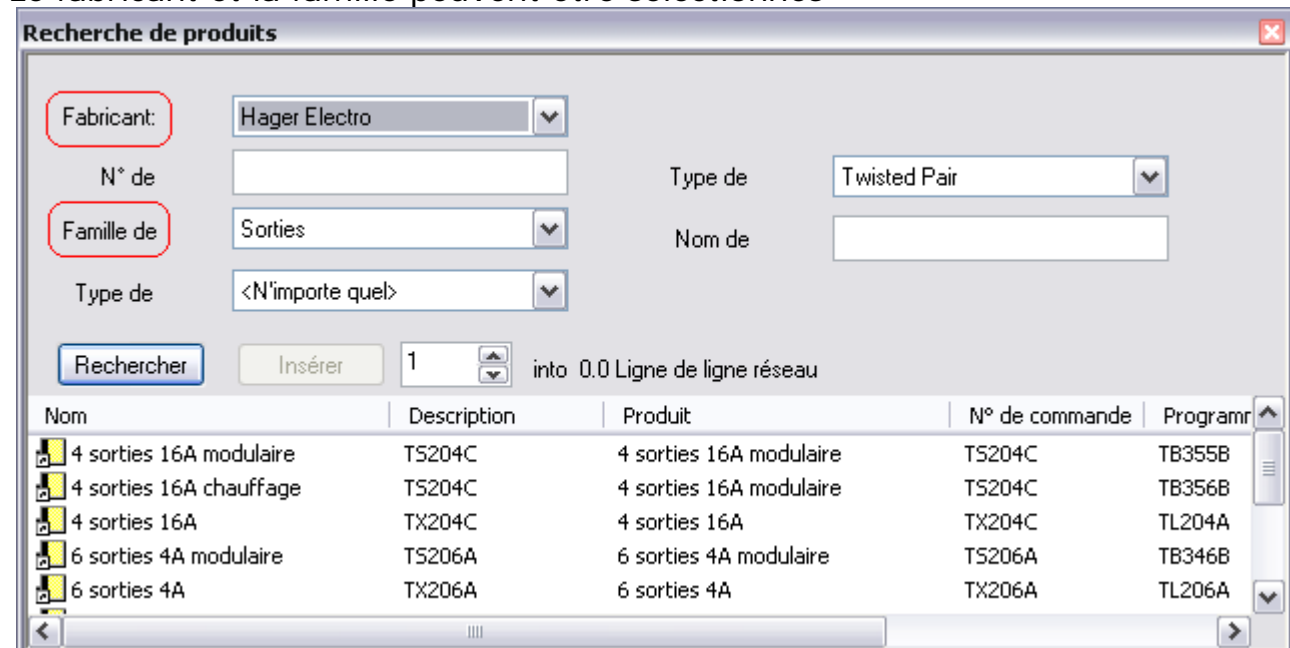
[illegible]

Recherche de produits

Fabricant: Hager Electro

N° de

Type de Twisted Pair

Famille de Sorties

Nom de

Type de <N'importe quel>

Rechercher Insérer 1 into 0.0 Ligne de ligne réseau

| Nom | Description | Produit | N° de commande | Programr |
|---|---|---|---|---|
| 4 sorties 16A modulaire | TS204C | 4 sorties 16A modulaire | TS204C | TB355B |
| 4 sorties 16A chauffage | TS204C | 4 sorties 16A modulaire | TS204C | TB356B |
| 4 sorties 16A | TX204C | 4 sorties 16A | TX204C | TL204A |
| 6 sorties 4A modulaire | TS206A | 6 sorties 4A modulaire | TS206A | TB346B |
| 6 sorties 4A | TX206A | 6 sorties 4A | TX206A | TL206A |